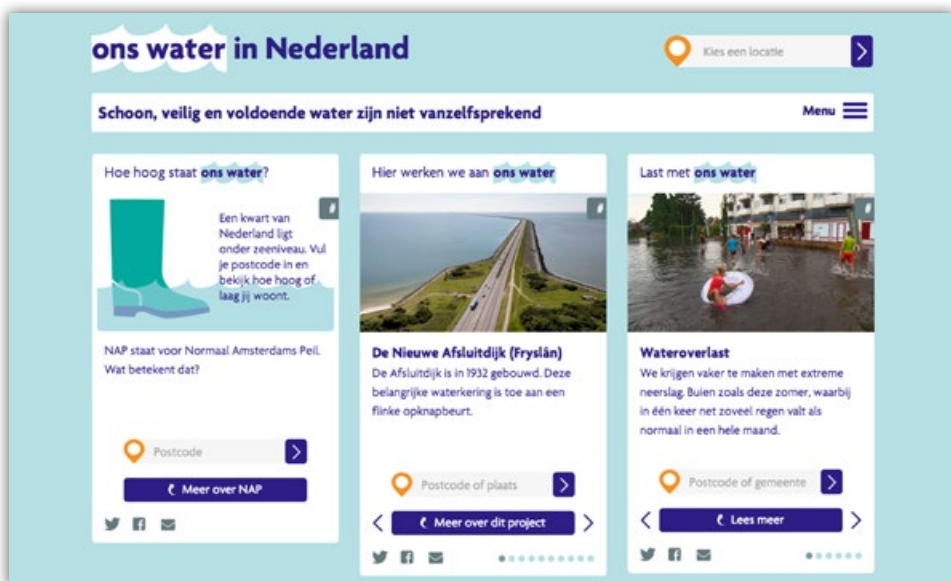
ons water in Nederland

Kies een locatie

Schoon, veilig en voldoende water zijn niet vanzelfsprekend

Menu

Hoe hoog staat ons water?

Een kwart van Nederland ligt onder zeeniveau. Vul je postcode in en bekijk hoe hoog of laag jij woont.

NAP staat voor Normaal Amsterdams Peil. Wat betekent dat?

Postcode

Meer over NAP

Hier werken we aan ons water

De Nieuwe Afsluitdijk (Fryslân)

De Afsluitdijk is in 1932 gebouwd. Deze belangrijke waterkering is toe aan een flinke opknapbeurt.

Postcode of plaats

Meer over dit project

Last met ons water

Wateroverlast

We krijgen vaker te maken met extreme neerslag. Buien zoals deze zomer, waarbij in één keer net zoveel regen valt als normaal in een hele maand.

Postcode of gemeente

Lees meer